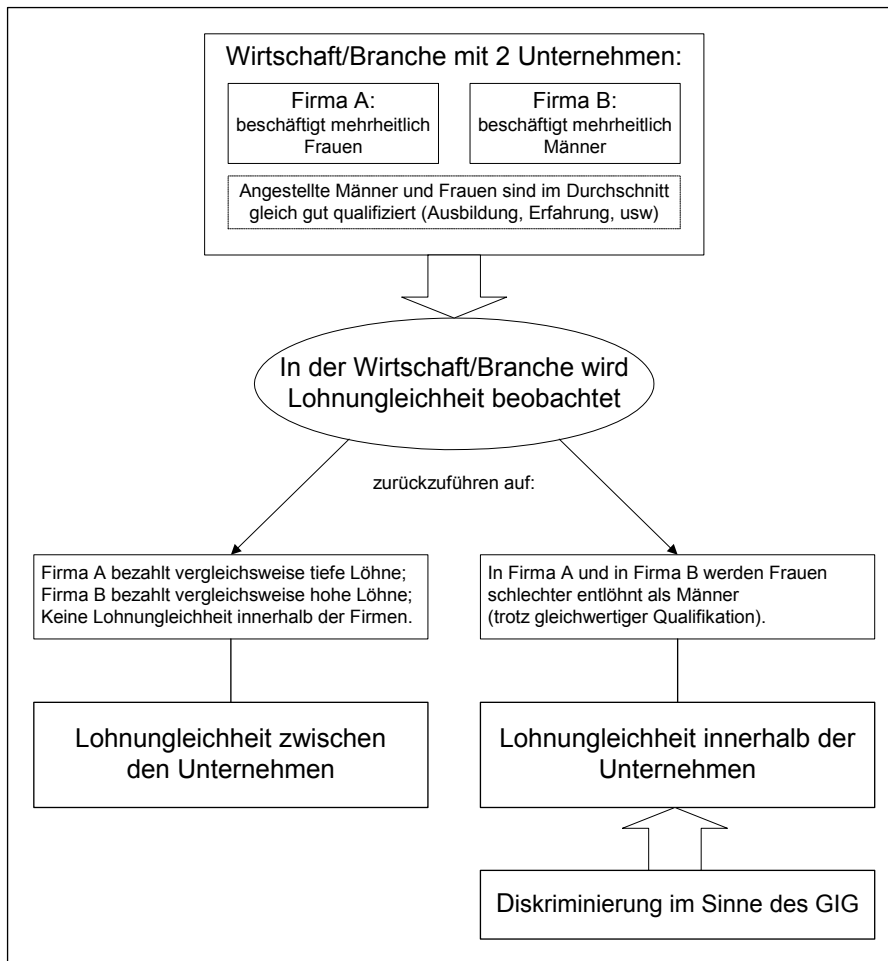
Wirtschaft/Branche mit 2 Unternehmen:

Firma A:
beschäftigt mehrheitlich Frauen

Firma B:
beschäftigt mehrheitlich Männer

Angestellte Männer und Frauen sind im Durchschnitt gleich gut qualifiziert (Ausbildung, Erfahrung, usw)

In der Wirtschaft/Branche wird Lohnungleichheit beobachtet

zurückzuführen auf:

Firma A bezahlt vergleichsweise tiefe Löhne; Firma B bezahlt vergleichsweise hohe Löhne; Keine Lohnungleichheit innerhalb der Firmen.

In Firma A und in Firma B werden Frauen schlechter entlöhnt als Männer (trotz gleichwertiger Qualifikation).

Lohnungleichheit zwischen den Unternehmen

Lohnungleichheit innerhalb der Unternehmen

Diskriminierung im Sinne des GIG